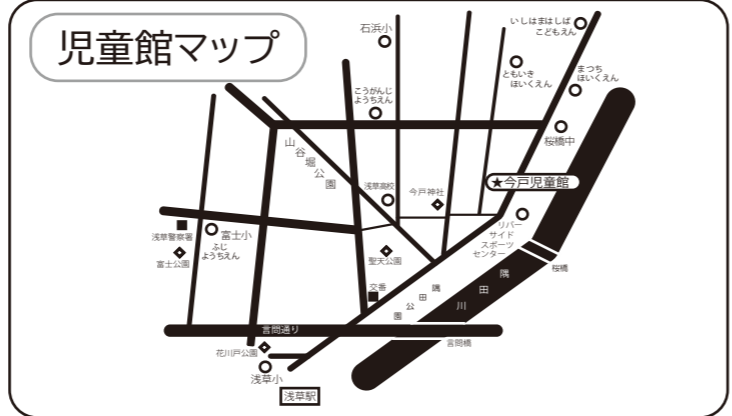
児童館マップ

石浜小

いしはまはしば こどもえん

ともいき ほいくえん

まつち ほいくえん

こうがんじ ようちえん

桜橋中

山谷堀公園

浅草高校

今戸神社

★今戸児童館

リバーサイドスポーツセンター

浅草警察署

富士小

ふじ ようちえん

富士公園

聖天公園

交番

隅田公園

隅田川

桜橋

言問通り

言問橋

花川戸公園

浅草小

浅草駅